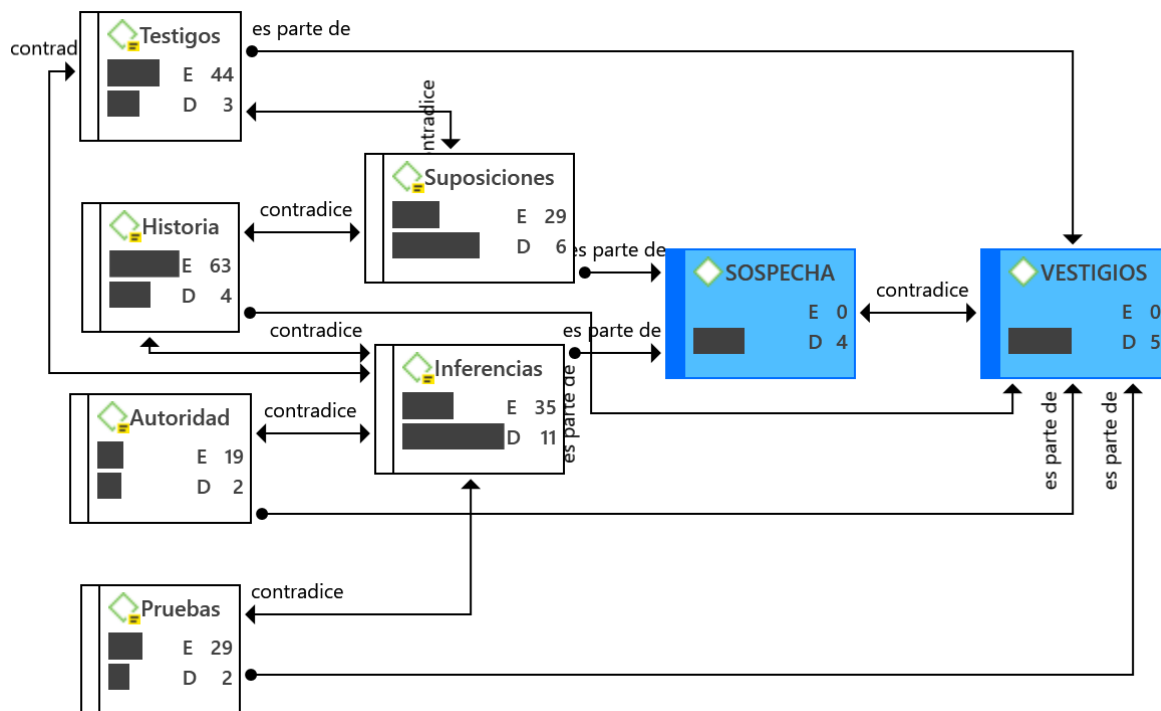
contrad

Testigos
E 44
D 3

es parte de

ntradice

Suposiciones
E 29
D 6

Historia
E 63
D 4

contradice

es parte de

SOSPECHA
E 0
D 4

contradice

VESTIGIOS
E 0
D 5

contradice

es parte de

Inferencias
E 35
D 11

es parte de

Autoridad
E 19
D 2

contradice

es parte de

es parte de

Pruebas
E 29
D 2

contradice